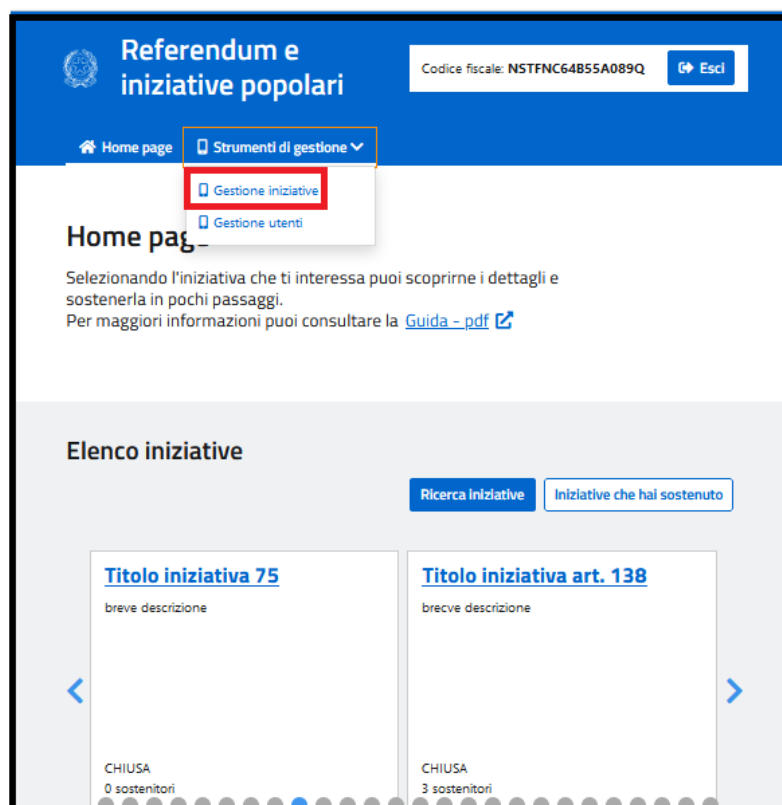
Referendum e iniziative popolari

Codice fiscale: NSTFNC64B55A089Q

Esci

Home page

Strumenti di gestione

Gestione iniziative

Gestione utenti

Home pag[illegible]

Selezionando l'iniziativa che ti interessa puoi scoprirne i dettagli e sostenerla in pochi passaggi.
Per maggiori informazioni puoi consultare la Guida - pdf

Elenco iniziative

Ricerca iniziative

Iniziative che hai sostenuto

Titolo iniziativa 75

breve descrizione

CHIUSA
0 sostenitori

Titolo iniziativa art. 138

brecve descrizione

CHIUSA
3 sostenitori